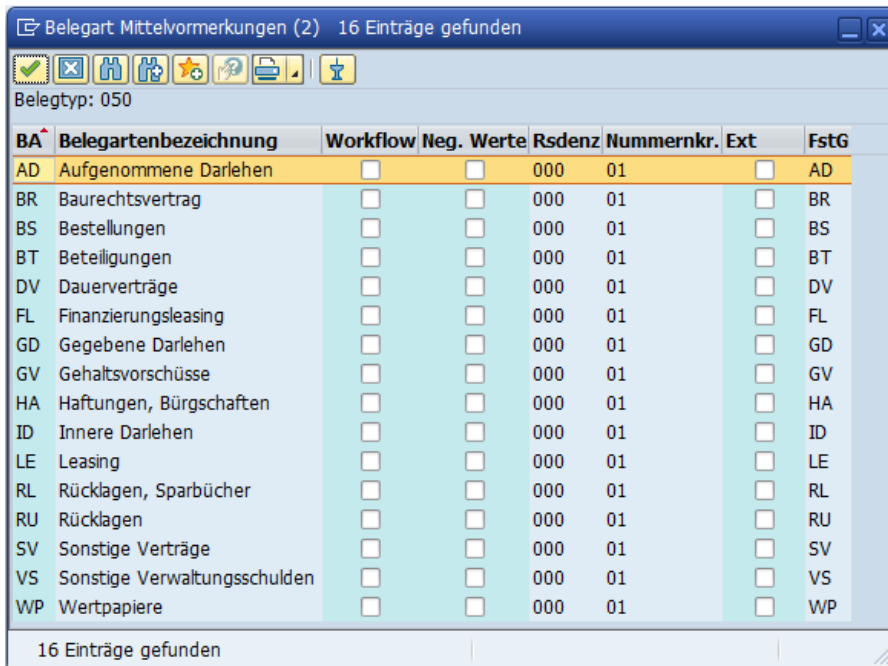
Belegart Mittelvormerkungen (2) 16 Einträge gefunden

Belegtyp: 050

| BA | Belegartenbezeichnung | Workflow | Neg. Werte | Rsdenz | Nummernkr. | Ext | FstG |
|---|---|---|---|---|---|---|---|
| AD | Aufgenommene Darlehen | ☐ | ☐ | 000 | 01 | ☐ | AD |
| BR | Baurechtsvertrag | ☐ | ☐ | 000 | 01 | ☐ | BR |
| BS | Bestellungen | ☐ | ☐ | 000 | 01 | ☐ | BS |
| BT | Beteiligungen | ☐ | ☐ | 000 | 01 | ☐ | BT |
| DV | Dauerverträge | ☐ | ☐ | 000 | 01 | ☐ | DV |
| FL | Finanzierungsleasing | ☐ | ☐ | 000 | 01 | ☐ | FL |
| GD | Gegebene Darlehen | ☐ | ☐ | 000 | 01 | ☐ | GD |
| GV | Gehaltsvorschüsse | ☐ | ☐ | 000 | 01 | ☐ | GV |
| HA | Haftungen, Bürgschaften | ☐ | ☐ | 000 | 01 | ☐ | HA |
| ID | Innere Darlehen | ☐ | ☐ | 000 | 01 | ☐ | ID |
| LE | Leasing | ☐ | ☐ | 000 | 01 | ☐ | LE |
| RL | Rücklagen, Sparbücher | ☐ | ☐ | 000 | 01 | ☐ | RL |
| RU | Rücklagen | ☐ | ☐ | 000 | 01 | ☐ | RU |
| SV | Sonstige Verträge | ☐ | ☐ | 000 | 01 | ☐ | SV |
| VS | Sonstige Verwaltungsschulden | ☐ | ☐ | 000 | 01 | ☐ | VS |
| WP | Wertpapiere | ☐ | ☐ | 000 | 01 | ☐ | WP |

16 Einträge gefunden